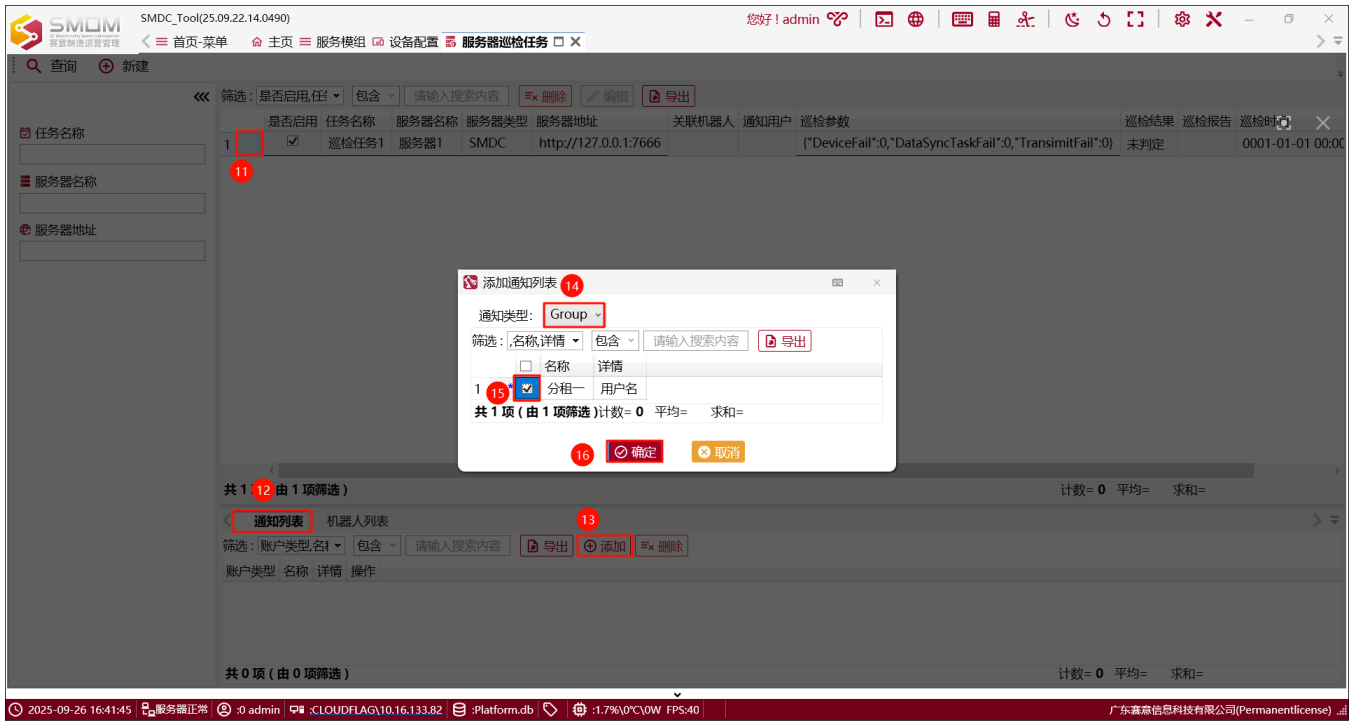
SMDC 赛普制造运营管理

SMDC_Tool(25.09.22.14.0490)

您好！admin

首页-菜单 主页 服务模组 设备配置 服务器巡检任务

查询 新建

任务名称

服务器名称

服务器地址

筛选：是否启用,任 包含 请输入搜索内容 删除 编辑 导出

| | 是否启用 | 任务名称 | 服务器名称 | 服务器类型 | 服务器地址 | 关联机器人 | 通知用户 | 巡检参数 | 巡检结果 | 巡检报告 | 巡检时 |
|---|---|---|---|---|---|---|---|---|---|---|---|
| 1 | ☑ | 巡检任务1 | 服务器1 | SMDC | http://127.0.0.1:7666 | | | {"DeviceFail":0,"DataSyncTaskFail":0,"TransimitFail":0} | 未判定 | | 0001-01-01 00:00 |

11

添加通知列表 14

通知类型: Group

筛选：,名称,详情 包含 请输入搜索内容 导出

| | | 名称 | 详情 |
|---|---|---|---|
| 1 | ☑ | 分租一 | 用户名 |

15

共 1 项 ( 由 1 项筛选 ) 计数= 0 平均= 求和=

16 确定 取消

共 1 12 由 1 项筛选 ) 计数= 0 平均= 求和=

通知列表 机器人列表

13

筛选：账户类型,名 包含 请输入搜索内容 导出 添加 删除

账户类型 名称 详情 操作

共 0 项 ( 由 0 项筛选 ) 计数= 0 平均= 求和=

2025-09-26 16:41:45 服务器正常 :0 admin :CLOUDFLAG\10.16.133.82 :Platform.db :1.7%\0°C\0W FPS:40 广东嘉嘉信息科技有限公司(Permanentlicense)